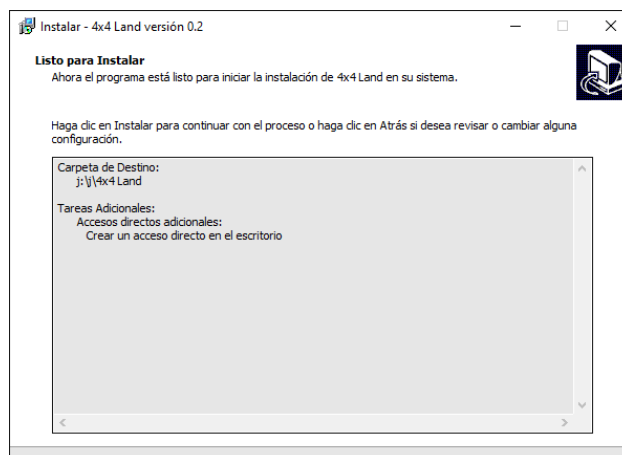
Instalar - 4x4 Land versión 0.2

Listo para Instalar
Ahora el programa está listo para iniciar la instalación de 4x4 Land en su sistema.

Haga clic en Instalar para continuar con el proceso o haga clic en Atrás si desea revisar o cambiar alguna configuración.

Carpeta de Destino:
j:\j\4x4 Land

Tareas Adicionales:
Accesos directos adicionales:
Crear un acceso directo en el escritorio